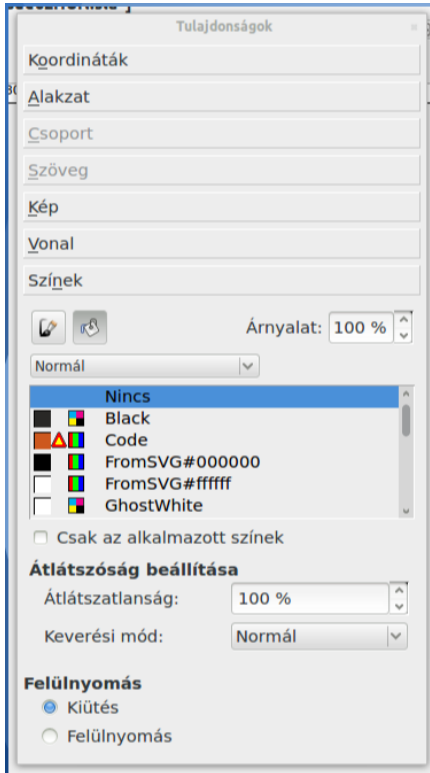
Tulajdonságok

Koordináták

Alakzat

Csoport

Szöveg

Kép

Vonal

Színek

Árnyalat: 100 %

Normál

Nincs
Black
Code
FromSVG#000000
FromSVG#ffffff
GhostWhite

Csak az alkalmazott színek

Átlátszóság beállítása

Átlátszatlanság: 100 %

Keverési mód: Normál

Felülnyomás

Kiütés

Felülnyomás